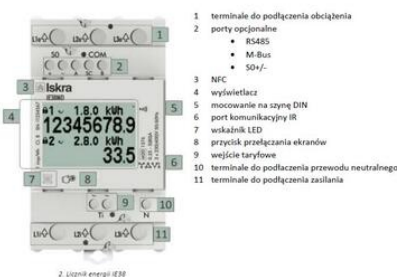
1 L1 L2 L3

S0 COM

2

3 Iskra

4 1.8.0 kWh 12345678.9 2.8.0 kWh 33.5

5

6

7 8

9 T1 N 10

L1 L2 L3 11

1 terminale do podłączenia obciążenia
2 porty opcjonalne
• RS485
• M-Bus
• S0+/-
3 NFC
4 wyświetlacz
5 mocowanie na szynę DIN
6 port komunikacyjny IR
7 wskaźnik LED
8 przycisk przełączania ekranów
9 wejście taryfowe
10 terminale do podłączenia przewodu neutralnego
11 terminale do podłączenia zasilania

2. Licznik energii IE38